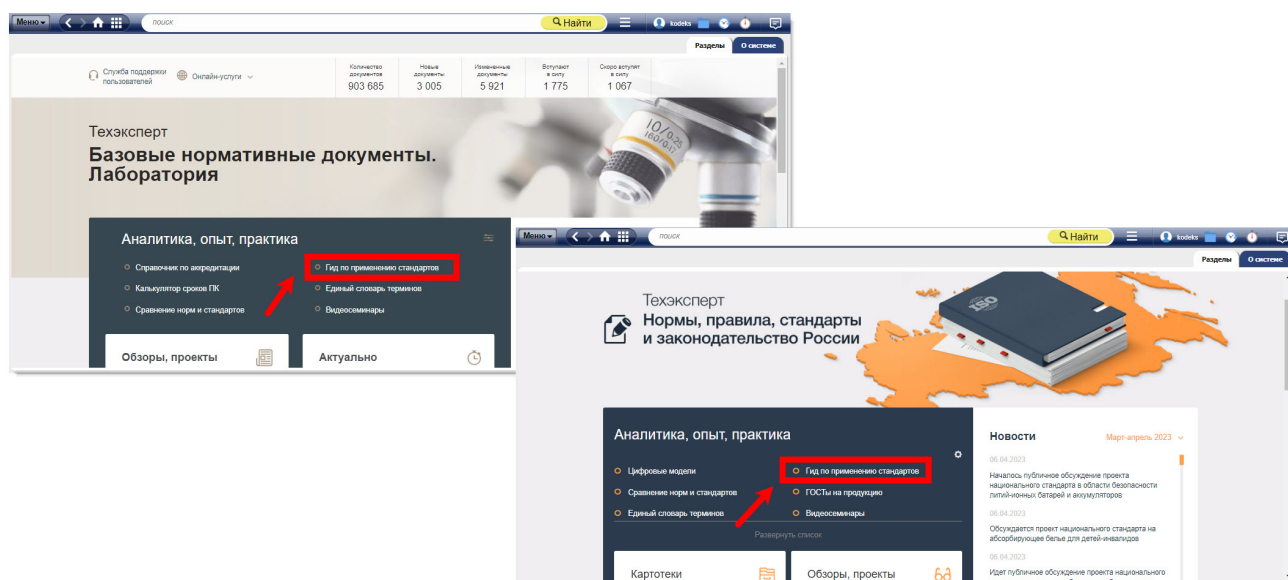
Меню поиск Найти kodeks

Разделы О системе

Служба поддержки пользователей Онлайн-услуги

| Количество документов | Новые документы | Измененные документы | Вступают в силу | Скоро вступят в силу |
|---|---|---|---|---|
| 903 685 | 3 005 | 5 921 | 1 775 | 1 067 |

10/0,25 160/0,17

Техэксперт
Базовые нормативные документы. Лаборатория

Аналитика, опыт, практика

Справочник по аккредитации
Калькулятор сроков ПК
Сравнение норм и стандартов
Гид по применению стандартов
Единый словарь терминов
Видеосеминары

Обзоры, проекты
Актуально

Меню поиск Найти kodeks

Разделы О системе

ISO

Техэксперт
Нормы, правила, стандарты и законодательство России

Аналитика, опыт, практика

Цифровые модели
Сравнение норм и стандартов
Единый словарь терминов
Гид по применению стандартов
ГОСТы на продукцию
Видеосеминары
Развернуть список

Новости Март-апрель 2023

06.04.2023
Началось публичное обсуждение проекта национального стандарта в области безопасности литий-ионных батарей и аккумуляторов

06.04.2023
Обсуждается проект национального стандарта на абсорбирующее белье для детей-инвалидов

06.04.2023
Идет публичное обсуждение проекта национального

Картотеки
Обзоры, проекты